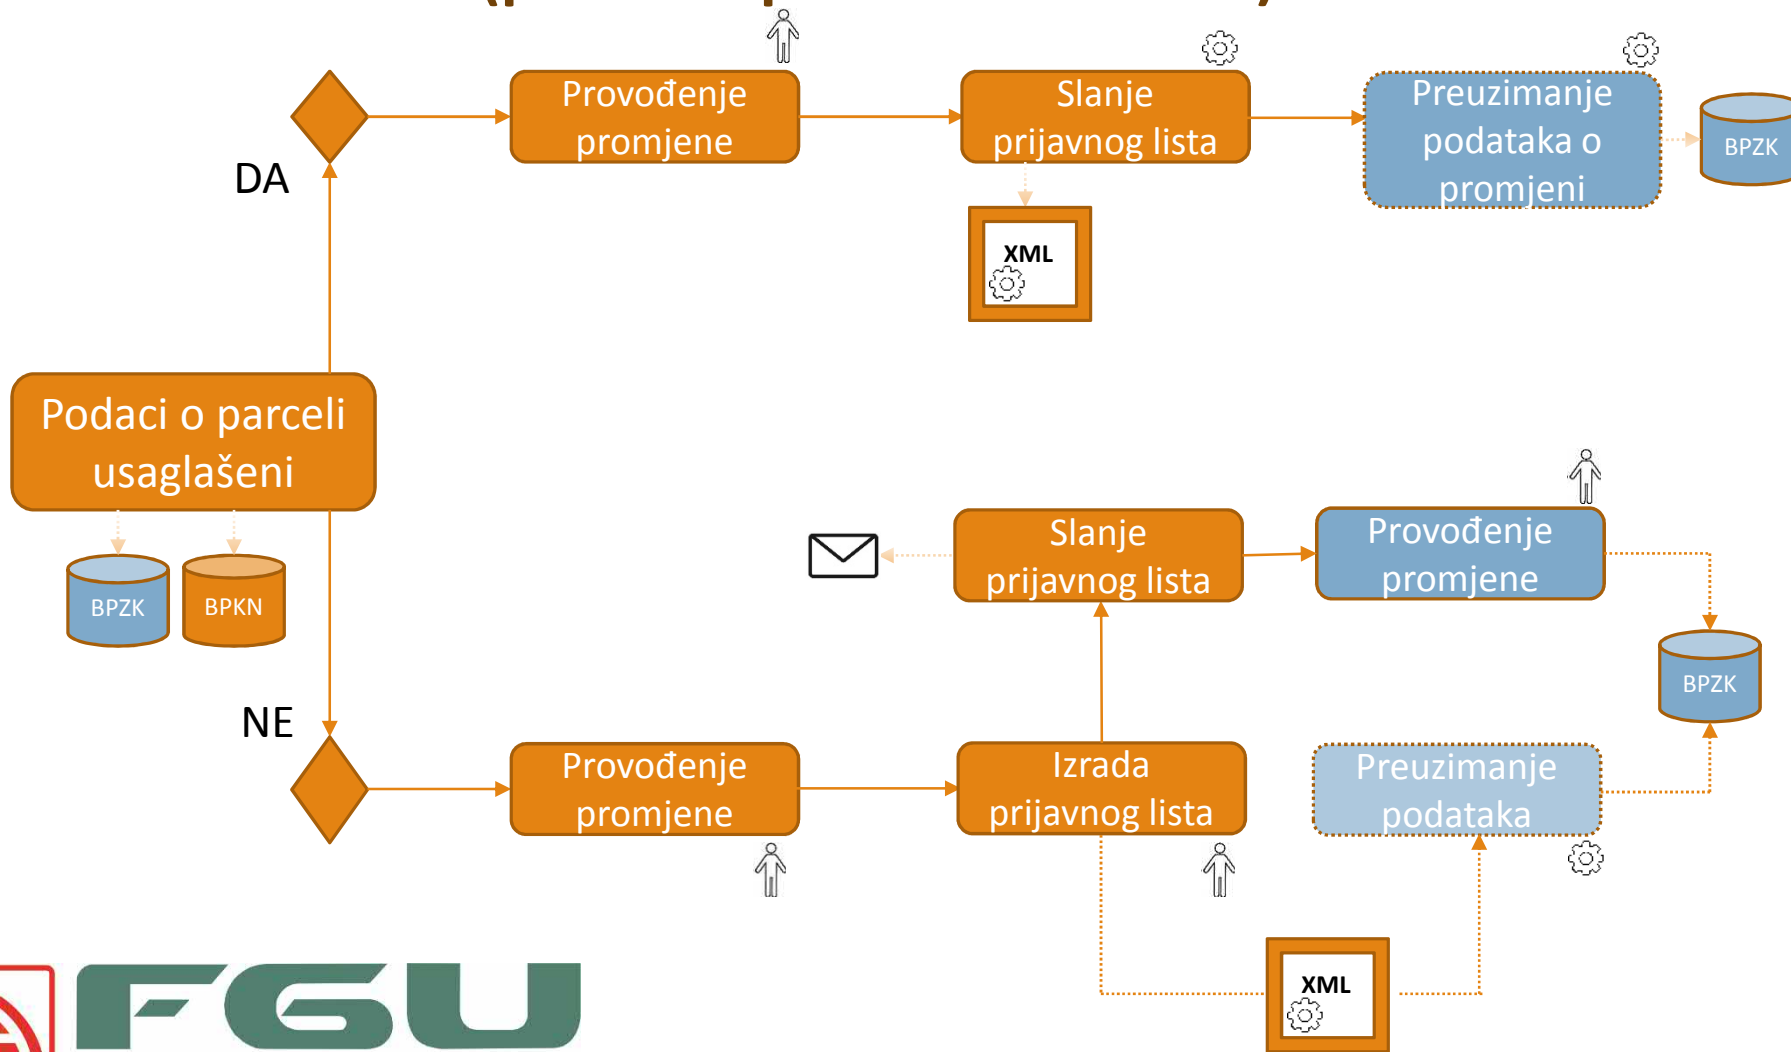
Provođenje promjene

Slanje prijavnog lista

Preuzimanje podataka o promjeni

BPZK

DA

XML

Podaci o parceli usaglašeni

BPZK

BPKN

Slanje prijavnog lista

Provođenje promjene

BPZK

NE

Provođenje promjene

Izrada prijavnog lista

Preuzimanje podataka

XML

FGU